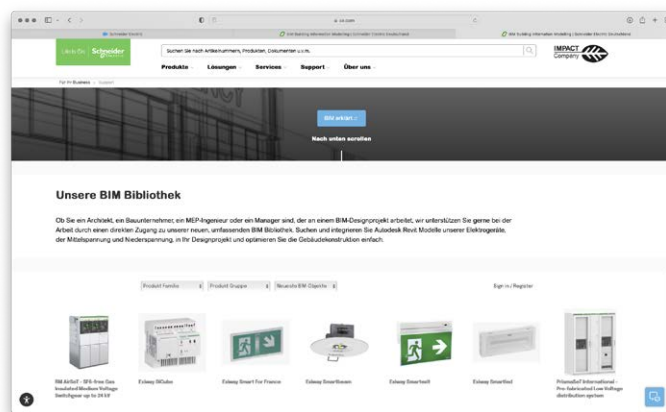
se.com

Schneider Electric

Suchen Sie nach Artikelnummern, Produkten, Dokumenten u.v.m.

IMPACT Company

Produkte Lösungen Services Support Über uns

Für Ihr Business > Support

BIM erklärt

Nach unten scrollen

Unsere BIM Bibliothek

Ob Sie ein Architekt, ein Bauunternehmer, ein MEP-Ingenieur oder ein Manager sind, der an einem BIM-Designprojekt arbeitet, wir unterstützen Sie gerne bei der Arbeit durch einen direkten Zugang zu unserer neuen, umfassenden BIM Bibliothek. Suchen und integrieren Sie Autodesk Revit Modelle unserer Elektrogeräte, der Mittelspannung und Niederspannung, in Ihr Designprojekt und optimieren Sie die Gebäudekonstruktion einfach.

Produkt Familie Produkt Gruppe Neueste BIM Objekte

Sign in / Register

RM AirSeT - SF6-free Gas Insulated Medium Voltage Switchgear up to 24 kV

Exiway SlCube

Exiway Smart For France

Exiway Smartlumen

Exiway Smartwall

Exiway Smartled

PrismaSeT International - Pre-fabricated Low Voltage distribution system